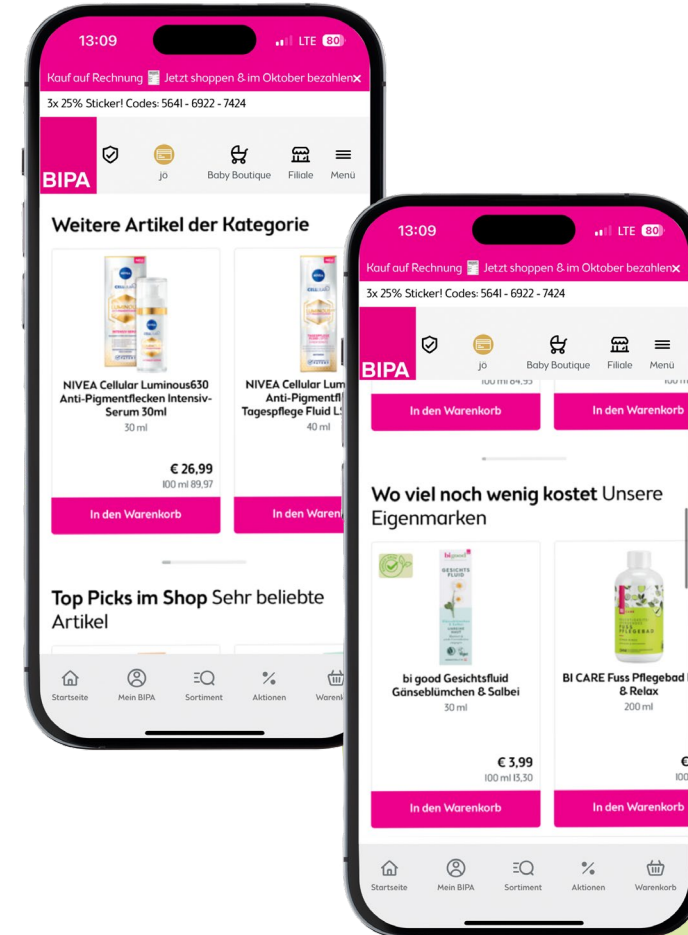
13:09
LTE 80

Kauf auf Rechnung Jetzt shoppen & im Oktober bezahlen ×

3x 25% Sticker! Codes: 5641 - 6922 - 7424

BIPA
jö
Baby Boutique
Filiale
Menü

Weitere Artikel der Kategorie

NIVEA Cellular Luminous630 Anti-Pigmentflecken Intensiv-Serum 30ml
30 ml
€ 26,99
100 ml 89,97
In den Warenkorb

NIVEA Cellular Lum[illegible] Anti-Pigmentfl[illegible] Tagespflege Fluid L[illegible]
40 ml
In den Waren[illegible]

Top Picks im Shop Sehr beliebte Artikel

Startseite
Mein BIPA
Sortiment
Aktionen
Warenk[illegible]

13:09
LTE 80

Kauf auf Rechnung Jetzt shoppen & im Oktober bezahlen ×

3x 25% Sticker! Codes: 5641 - 6922 - 7424

BIPA
jö
Baby Boutique
Filiale
Menü

100 ml 84,95
In den Warenkorb
In den Warenkorb

Wo viel noch wenig kostet Unsere Eigenmarken

bi good Gesichtsfluid Gänseblümchen & Salbei
30 ml
€ 3,99
100 ml 13,30
In den Warenkorb

BI CARE Fuss Pflegebad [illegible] & Relax
200 ml
In den Warenkorb

Startseite
Mein BIPA
Sortiment
Aktionen
Warenkorb